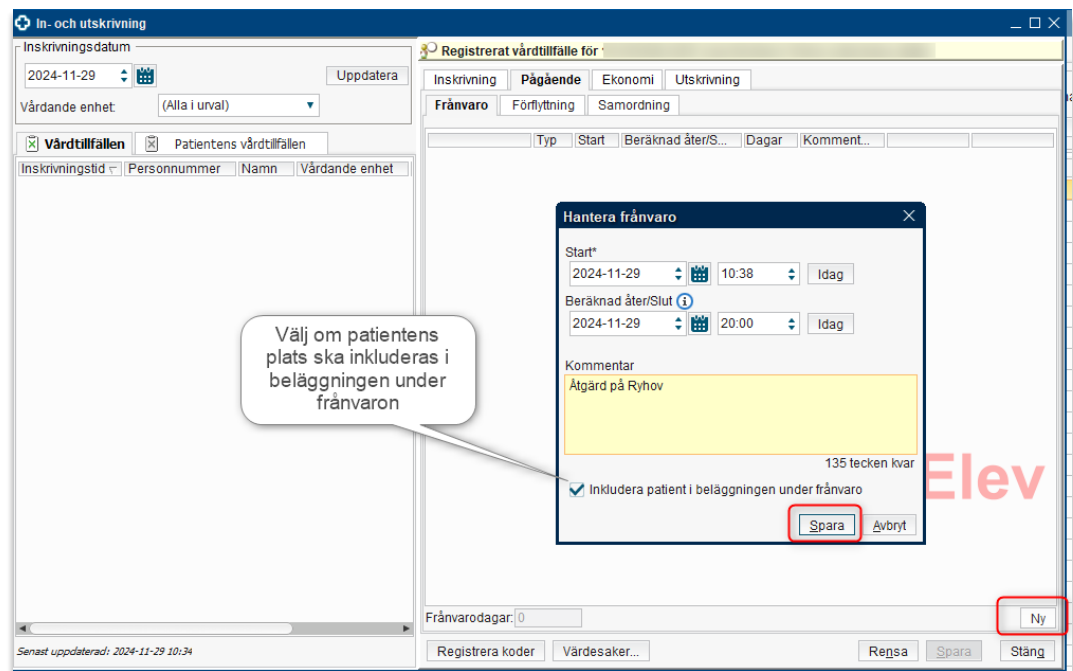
In- och utskrivning

Inskrivningsdatum
2024-11-29
Uppdatera
Vårdande enhet
(Alla i urval)

Vårdtillfällen | Patientens vårdtillfällen

| Inskrivningstid | Personnummer | Namn | Vårdande enhet |
|---|---|---|---|

Senast uppdaterad: 2024-11-29 10:34

Registrerat vårdtillfälle för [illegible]

Inskrivning | Pågående | Ekonomi | Utskrivning
Frånvaro | Förflyttning | Samordning

| Typ | Start | Beräknad åter/S... | Dagar | Komment... |
|---|---|---|---|---|

Hantera frånvaro
Start*
2024-11-29 10:38 Idag
Beräknad åter/Slut
2024-11-29 20:00 Idag
Kommentar
Åtgärd på Ryhov
135 tecken kvar
Inkludera patient i beläggningen under frånvaro
Spara Avbryt

Välj om patientens plats ska inkluderas i beläggningen under frånvaron

Elev

Frånvarodagar: 0
Ny

Registrera koder | Värdesaker... | Rensa | Spara | Stäng